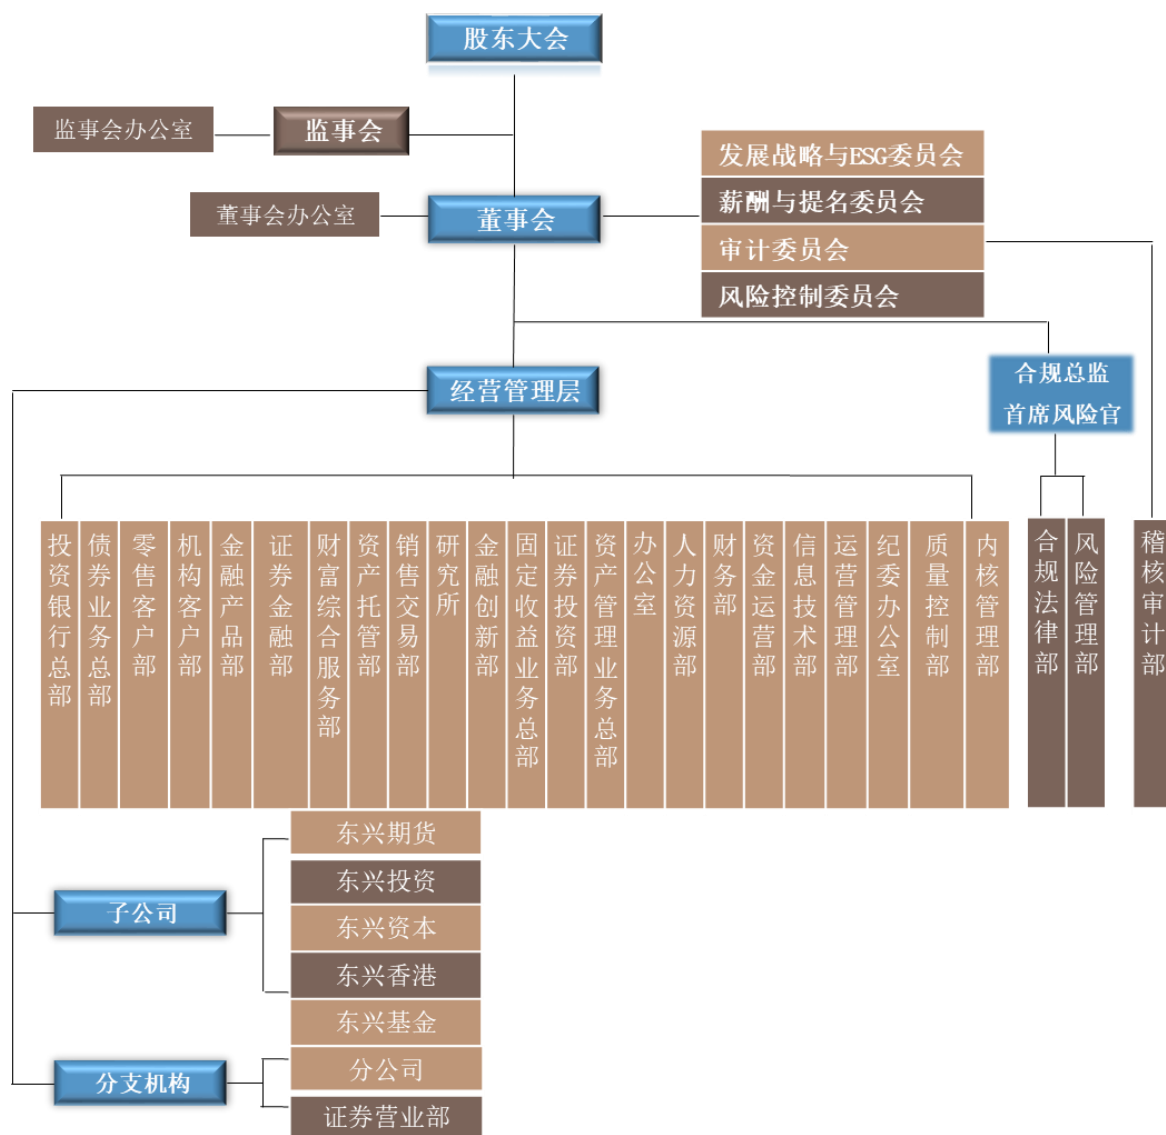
股东大会

监事会办公室

监事会

发展战略与ESG委员会

薪酬与提名委员会

董事会办公室

董事会

审计委员会

风险控制委员会

合规总监
首席风险官

经营管理层

投资银行总部

债券业务总部

零售客户部

机构客户部

金融产品部

证券金融部

财富综合服务部

资产托管部

销售交易部

研究所

金融创新部

固定收益业务总部

证券投资部

资产管理业务总部

办公室

人力资源部

财务部

资金运营部

信息技术部

运营管理部

纪委办公室

质量控制部

内核管理部

合规法律部

风险管理部

稽核审计部

东兴期货

东兴投资

子公司

东兴资本

东兴香港

东兴基金

分公司

分支机构

证券营业部